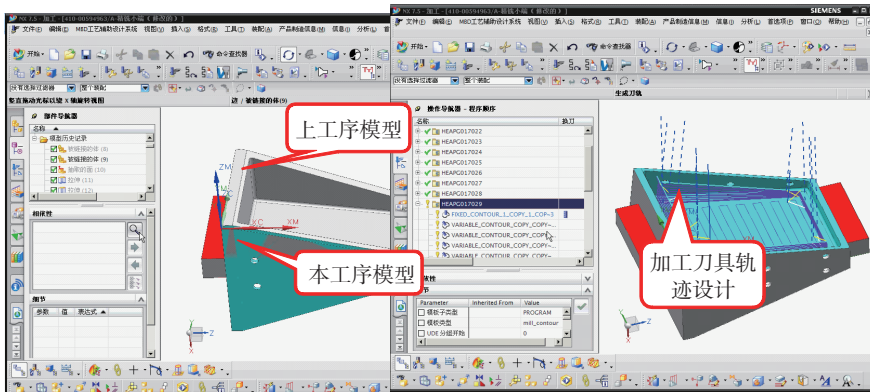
NX 7.5 - 加工 - [410-00594963/A-箱体小端 (修改的)]
文件(F) 编辑(E) MBD工艺辅助设计系统 视图(V) 插入(S) 格式(R) 工具(T) 装配(A) 产品制造信息 分析(L) 首选项(P)
开始 命令查找器
所有选择过滤器 整个装配
整直驱动元素以放 X 轴旋转视图
部件导航器
名称
模型历史记录
被链接的体 (8)
被链接的体 (9)
抽取的面 (10)
拉伸 (11)
拉伸 (12)
相依性
细节
参数 值 表达式
上工序模型
本工序模型
NX 7.5 - 加工 - [410-00594963/A-箱体小端 (修改的)]
SIEMENS
文件(F) 编辑(E) MBD工艺辅助设计系统 视图(V) 插入(S) 格式(R) 工具(T) 装配(A) 产品制造信息 信息(I) 分析(L) 首选项(P)
开始 命令查找器
所有选择过滤器 整个装配
生成刀轨
操作导航器 - 程序顺序
名称 换刀
HEAPC017022
HEAPC017023
HEAPC017024
HEAPC017025
HEAPC017026
HEAPC017027
HEAPC017028
HEAPC017029
FIXED_CONTOUR_1_COPY_COP-3
VARIABLE_CONTOUR_COPY_COPY-...
VARIABLE_CONTOUR_COPY_COPY-...
VARIABLE_CONTOUR_COPY_COPY-...
VARIABLE_CONTOUR_COPY_COPY-...
VARIABLE_CONTOUR_COPY_COPY-...
依性
节
Parameter Inherited From Value
模板子类型 PROGRAM
模板类型 mill_contour
UDE 分组开始 0
加工刀具轨迹设计